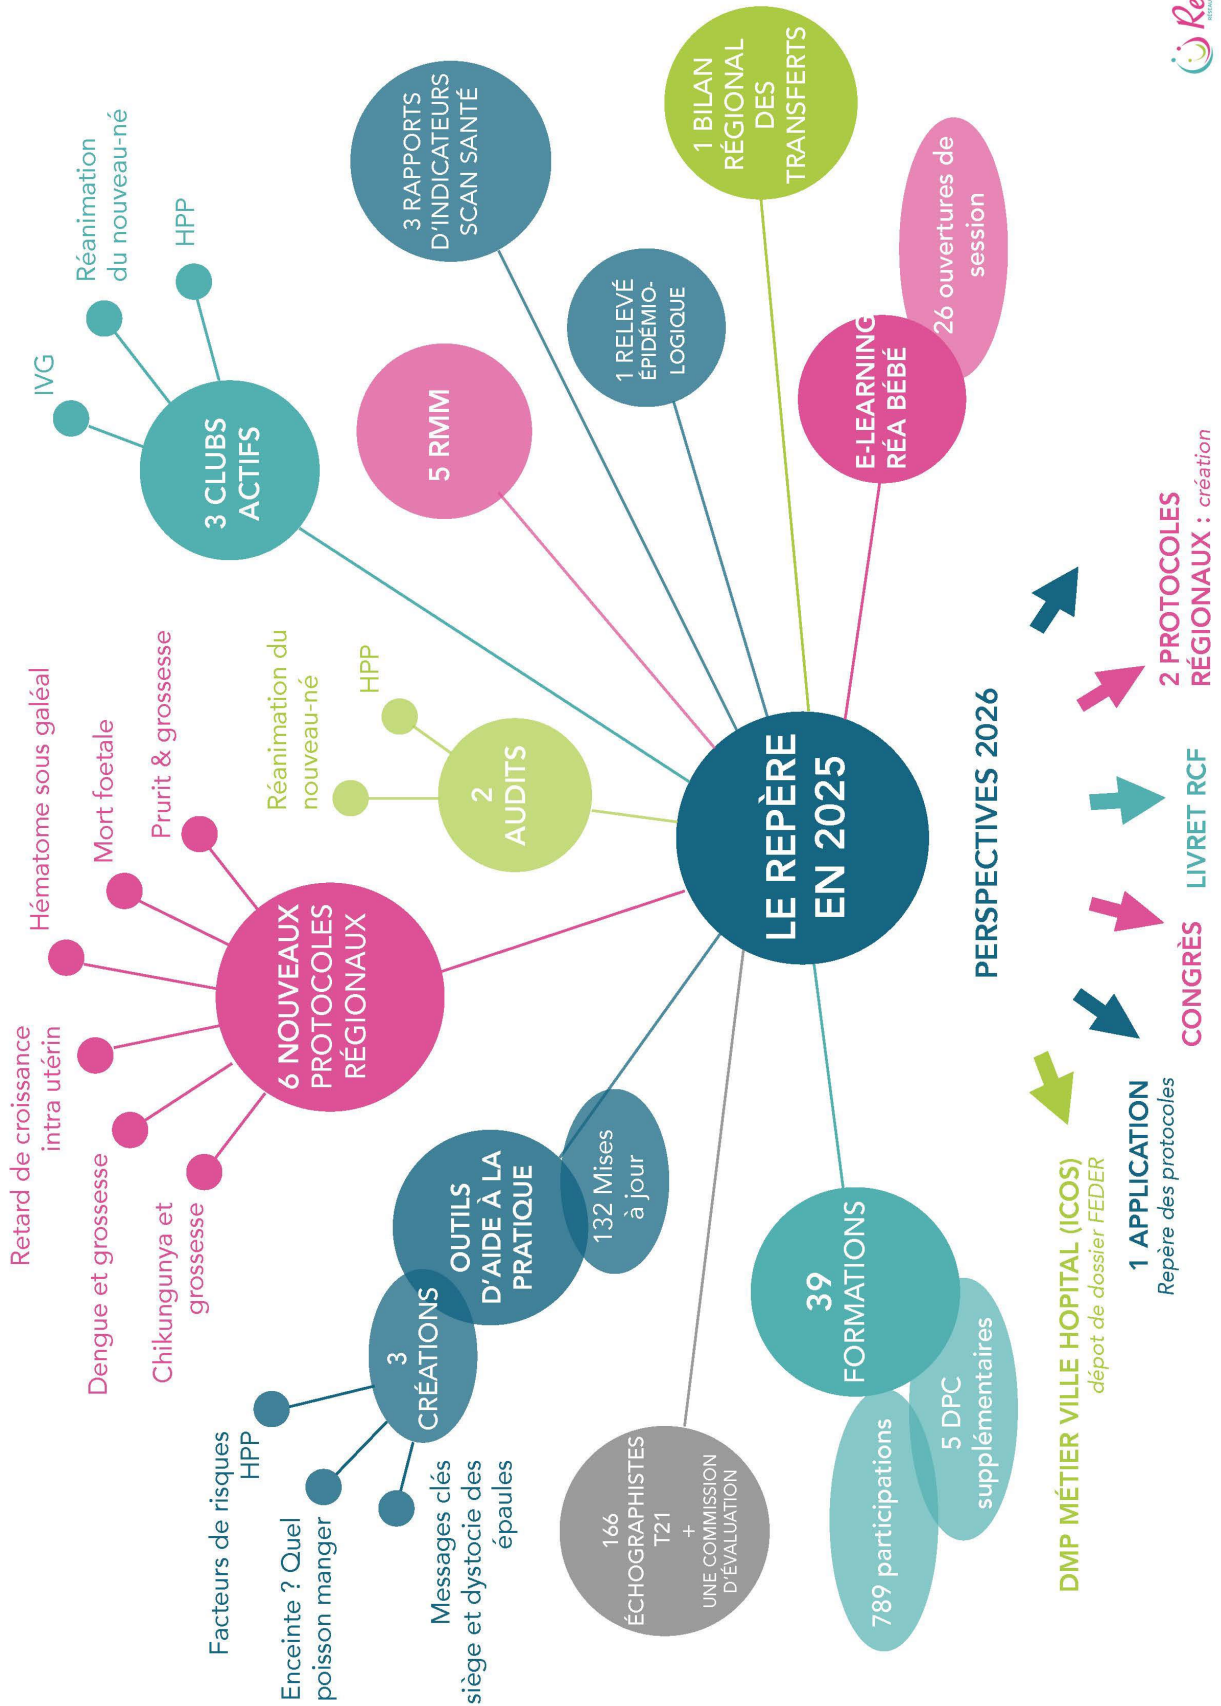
LE REPÈRE EN 2025

3 CLUBS ACTIFS

IVG

Réanimation du nouveau-né

HPP

3 RAPPORTS D'INDICATEURS SCAN SANTÉ

1 BILAN RÉGIONAL DES TRANSFERTS

5 RMM

1 RELEVÉ ÉPIDÉMIO-LOGIQUE

E-LEARNING RÉA BÉBÉ

26 ouvertures de session

2 AUDITS

Réanimation du nouveau-né

HPP

6 NOUVEAUX PROTOCOLES RÉGIONAUX

Hématome sous galéal

Mort foetale

Prurit & grossesse

Retard de croissance intra utérin

Dengue et grossesse

Chikungunya et grossesse

OUTILS D'AIDE À LA PRATIQUE

132 Mises à jour

3 CRÉATIONS

Facteurs de risques HPP

Enceinte ? Quel poisson manger

Messages clés siège et dystocie des épaules

166 ÉCHOGRAPHISTES T21 + UNE COMMISSION D'ÉVALUATION

39 FORMATIONS

789 participations

5 DPC supplémentaires

PERSPECTIVES 2026

DMP MÉTIER VILLE HOPITAL (ICOS) dépot de dossier FEDER

1 APPLICATION Repère des protocoles

CONGRÈS

LIVRET RCF

2 PROTOCOLES RÉGIONAUX : création

Re